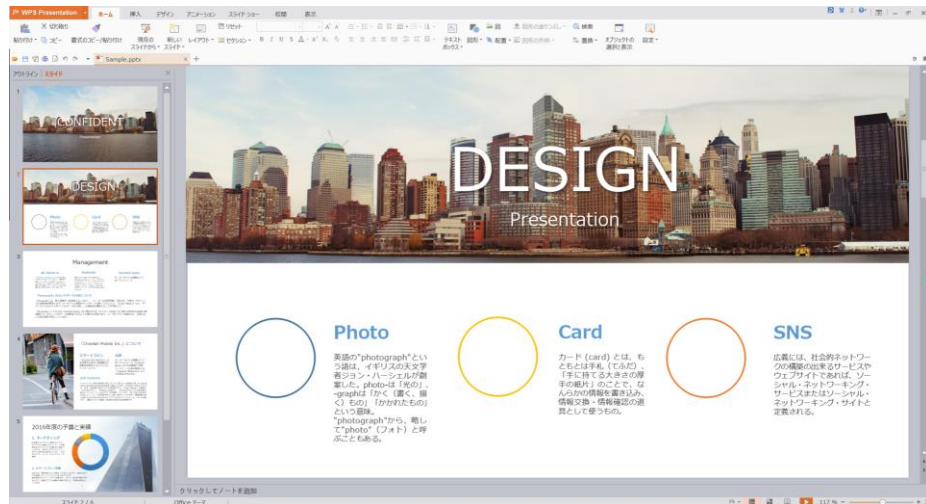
WPS Presentation ホーム 挿入 デザイン アニメーション スライドショー 校閲 表示

切り取り 貼り付け コピー 書式のコピー/貼り付け 現在のスライドから 新しいスライド レイアウト リセット セクション テキストボックス 図形 配置 置換 選択 オブジェクトの選択と表示 設定 検索

Sample.pptx

アウトライン スライド

1 CONFIDENT

2 DESIGN Photo Card SNS

3 Management

4

5 2016年度の予算と実績

DESIGN

Presentation

Photo

英語の"photograph"という語は、イギリスの天文学者ジョン・ハーシェルが創案した。photo-は「光の」、-graphは「かく（書く、描く）もの」「かかれたもの」という意味。"photograph"から、略して"photo"（フォト）と呼ぶこともある。

Card

カード（card）とは、もともとは手札（てふだ）「手に持てる大きさの厚手の紙片」のことで、なんらかの情報を書き込み、情報交換・情報確認の道具として使うもの。

SNS

広義には、社会的ネットワークの構築の出来るサービスやウェブサイトであれば、ソーシャル・ネットワーキング・サービスまたはソーシャル・ネットワーキング・サイトと定義される。

クリックしてノートを追加

スライド 2 / 6 Office テーマ 117 %